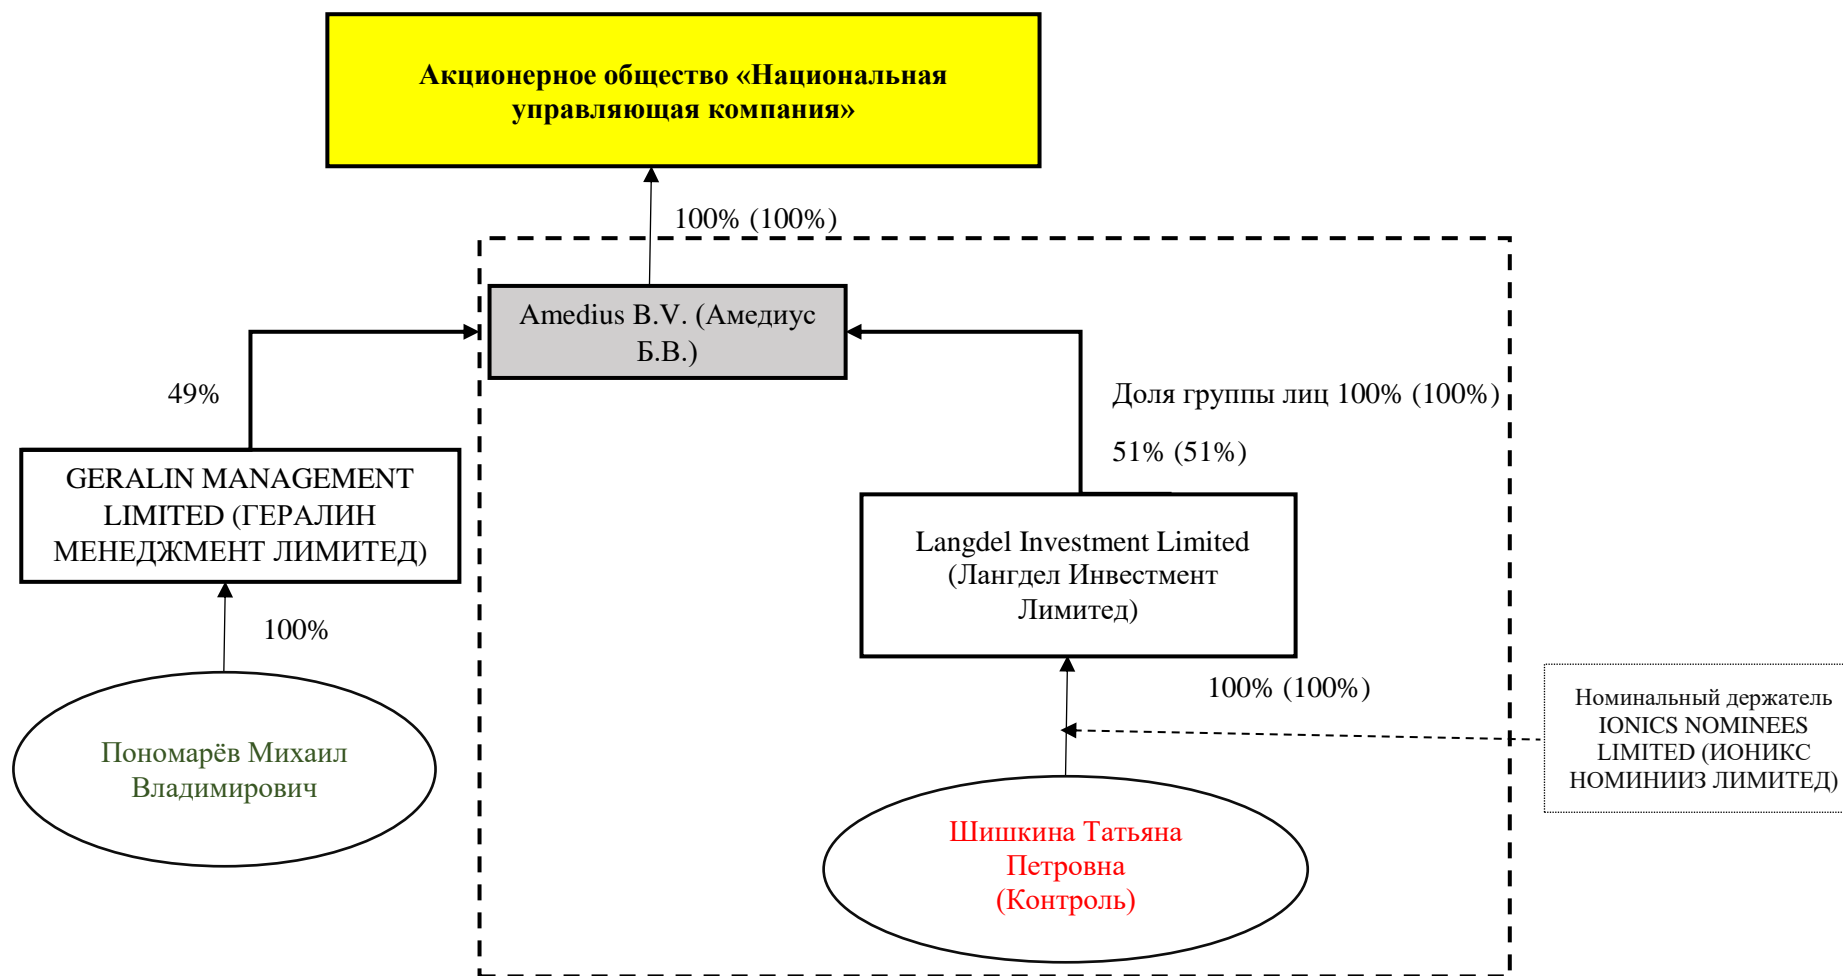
Акционерное общество «Национальная управляющая компания»

100% (100%)

Amedius B.V. (Амедиус Б.В.)

49%

Доля группы лиц 100% (100%)

51% (51%)

GERALIN MANAGEMENT LIMITED (ГЕРАЛИН МЕНЕДЖМЕНТ ЛИМИТЕД)

Langdel Investment Limited (Лангдел Инвестмент Лимитед)

100%

100% (100%)

Номинальный держатель IONICS NOMINEES LIMITED (ИОНИКС НОМИНИИЗ ЛИМИТЕД)

Пономарёв Михаил Владимирович

Шишкина Татьяна Петровна (Контроль)